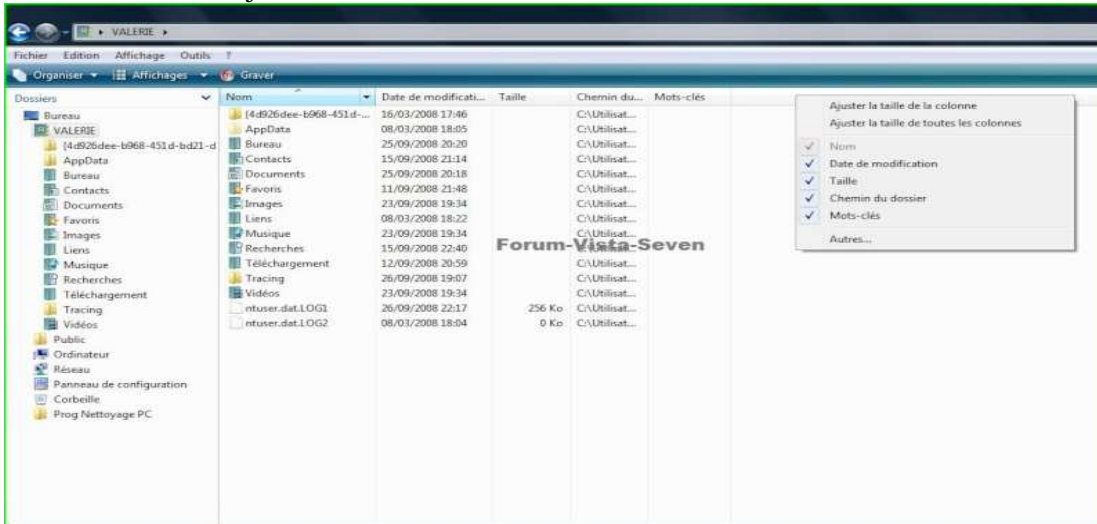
VALERIE ▸

Fichier Edition Affichage Outils ?

Organiser ▾ Affichages ▾ Graver

Dossiers

Bureau
VALERIE
{4d926dee-b968-451d-bd21-d
AppData
Bureau
Contacts
Documents
Favoris
Images
Liens
Musique
Recherches
Téléchargement
Tracing
Vidéos
Public
Ordinateur
Réseau
Panneau de configuration
Corbeille
Prog Nettoyage PC

| Nom | Date de modificati... | Taille | Chemin du... | Mots-clés |
|---|---|---|---|---|
| {4d926dee-b968-451d-... | 16/03/2008 17:46 | | C:\Utilisat... | |
| AppData | 08/03/2008 18:05 | | C:\Utilisat... | |
| Bureau | 25/09/2008 20:20 | | C:\Utilisat... | |
| Contacts | 15/09/2008 21:14 | | C:\Utilisat... | |
| Documents | 25/09/2008 20:18 | | C:\Utilisat... | |
| Favoris | 11/09/2008 21:48 | | C:\Utilisat... | |
| Images | 23/09/2008 19:34 | | C:\Utilisat... | |
| Liens | 08/03/2008 18:22 | | C:\Utilisat... | |
| Musique | 23/09/2008 19:34 | | C:\Utilisat... | |
| Recherches | 15/09/2008 22:40 | | C:\Utilisat... | |
| Téléchargement | 12/09/2008 20:59 | | C:\Utilisat... | |
| Tracing | 26/09/2008 19:07 | | C:\Utilisat... | |
| Vidéos | 23/09/2008 19:34 | | C:\Utilisat... | |
| ntuser.dat.LOG1 | 26/09/2008 22:17 | 256 Ko | C:\Utilisat... | |
| ntuser.dat.LOG2 | 08/03/2008 18:04 | 0 Ko | C:\Utilisat... | |

Forum-Vista-Seven

Ajuster la taille de la colonne
Ajuster la taille de toutes les colonnes
Nom
Date de modification
Taille
Chemin du dossier
Mots-clés
Autres...